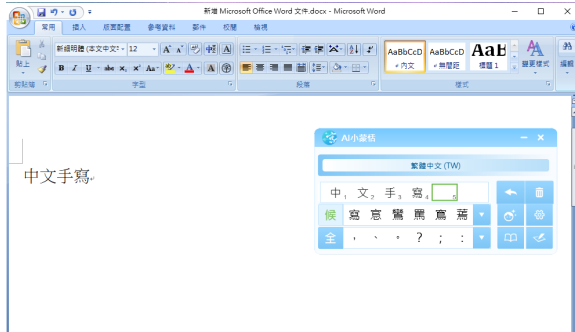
新增 Microsoft Office Word 文件.docx - Microsoft Word

常用　插入　版面配置　參考資料　郵件　校閱　檢視

新細明體 (本文中文)　12　A　A

B　I　U　abe　x₂　x²　Aa　A　A

貼上

剪貼簿　字型　段落　樣式

AaBbCcD　AaBbCcD　AaB

↵內文　↵無間距　標題 1

變更樣式　編輯

中文手寫↵

AI小精靈

繁體中文 (TW)

中$_1$　文$_2$　手$_3$　寫$_4$　$_5$

候　寫　寫　瀉　馮　寓　蕮

全　，　、　。　？　；　：